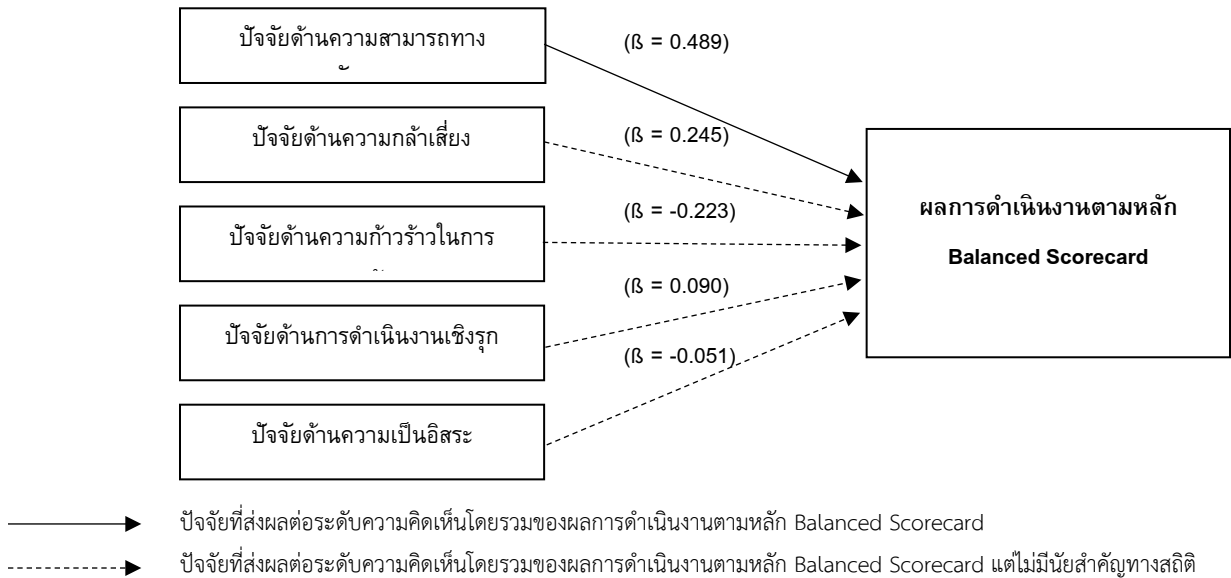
ปัจจัยด้านความสามารถทาง
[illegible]

(ß = 0.489)

ปัจจัยด้านความกล้าเสี่ยง

(ß = 0.245)

(ß = -0.223)

ปัจจัยด้านความก้าวร้าวในการ
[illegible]

(ß = 0.090)

ปัจจัยด้านการดำเนินงานเชิงรุก

(ß = -0.051)

ปัจจัยด้านความเป็นอิสระ

ผลการดำเนินงานตามหลัก

Balanced Scorecard

ปัจจัยที่ส่งผลต่อระดับความคิดเห็นโดยรวมของผลการดำเนินงานตามหลัก Balanced Scorecard

ปัจจัยที่ส่งผลต่อระดับความคิดเห็นโดยรวมของผลการดำเนินงานตามหลัก Balanced Scorecard แต่ไม่มีนัยสำคัญทางสถิติ